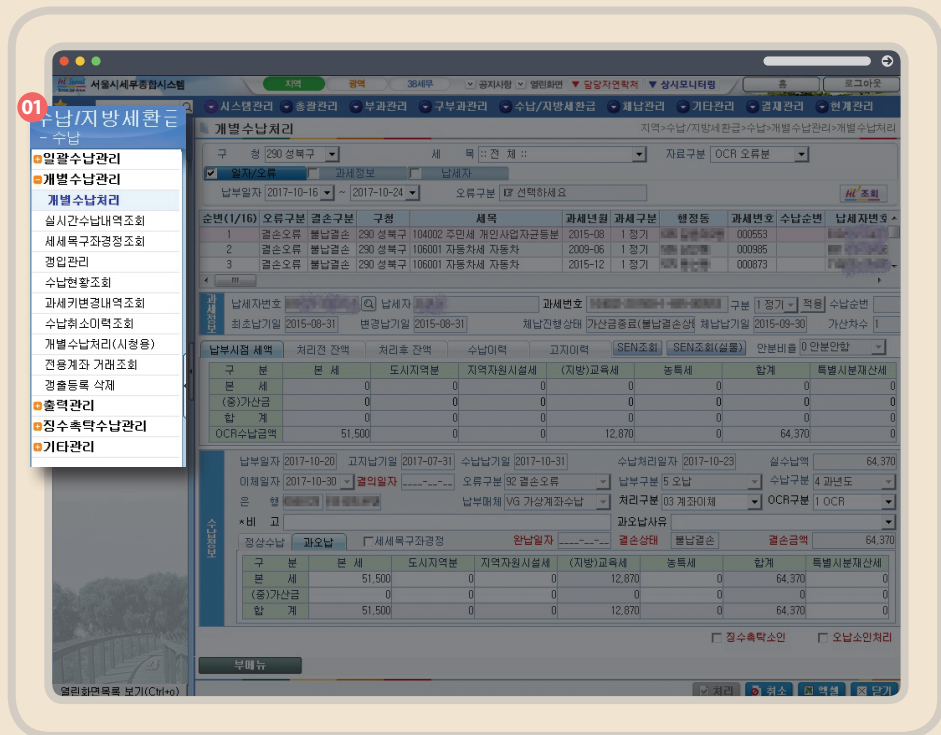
서울시세무종합시스템

지역 광역 38세무 공지사항 열린화면 담당자연락처 상시모니터링 홈 로그아웃

시스템관리 총괄관리 부과관리 구부과관리 수납/지방세환급 체납관리 기타관리 결재관리 현게관리

01

수납/지방세환급 - 수납

일괄수납관리
개별수납관리
개별수납처리
실시간수납내역조회
세세목구좌경정조회
경입관리
수납현황조회
과세키변경내역조회
수납취소이력조회
개별수납처리(시청용)
전용계좌 거래조회
경출등록 삭제
출력관리
징수촉탁수납관리
기타관리

열린화면목록 보기(Ctrl+o)

개별수납처리

지역>수납/지방세환급>수납>개별수납관리>개별수납처리

구 청 290 성북구 세 목 :: 전 체 :: 자료구분 OCR 오류분

일자/오류 과세정보 납세자

납부일자 2017-10-16 ~ 2017-10-24 오류구분 선택하세요 조회

| 순번(1/16) | 오류구분 | 결손구분 | 구청 | 세목 | 과세년월 | 과세구분 | 행정동 | 과세번호 | 수납순번 | 납세자번호 |
|---|---|---|---|---|---|---|---|---|---|---|
| 1 | 결손오류 | 불납결손 | 290 성북구 | 104002 주민세 개인사업자균등분 | 2015-08 | 1 정기 | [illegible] | 000553 | | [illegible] |
| 2 | 결손오류 | 불납결손 | 290 성북구 | 106001 자동차세 자동차 | 2009-06 | 1 정기 | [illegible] | 000985 | | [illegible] |
| 3 | 결손오류 | 불납결손 | 290 성북구 | 106001 자동차세 자동차 | 2015-12 | 1 정기 | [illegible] | 000873 | | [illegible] |

과세정보

납세자번호 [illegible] 납세자 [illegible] 과세번호 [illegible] 구분 1 정기 적용 수납순번
최초납기일 2015-08-31 변경납기일 2015-08-31 체납진행상태 가산금종료(불납결손상 체납납기일 2015-09-30 가산차수 1

납부시점 세액 처리전 잔액 처리후 잔액 수납이력 고지이력 SEN조회 SEN조회(실물) 안분비율 0 안분안함

| 구 분 | 본 세 | 도시지역분 | 지역자원시설세 | (지방)교육세 | 농특세 | 합계 | 특별시분재산세 |
|---|---|---|---|---|---|---|---|
| 본 세 | 0 | 0 | 0 | 0 | 0 | 0 | 0 |
| (중)가산금 | 0 | 0 | 0 | 0 | 0 | 0 | 0 |
| 합 계 | 0 | 0 | 0 | 0 | 0 | 0 | 0 |
| OCR수납금액 | 51,500 | 0 | 0 | 12,870 | 0 | 64,370 | 0 |

수납정보

납부일자 2017-10-20 고지납기일 2017-07-31 수납납기일 2017-10-31 수납처리일자 2017-10-23 실수납액 64,370
이체일자 2017-10-30 결의일자 ____-__-__ 오류구분 92 결손오류 납부구분 5 오납 수납구분 4 과년도
은 행 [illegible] 납부매체 VG 가상계좌수납 처리구분 03 계좌이체 OCR구분 1 OCR
*비 고 과오납사유

정상수납 과오납 세세목구좌경정 완납일자 ____-__-__ 결손상태 불납결손 결손금액 64,370

| 구 분 | 본 세 | 도시지역분 | 지역자원시설세 | (지방)교육세 | 농특세 | 합계 | 특별시분재산세 |
|---|---|---|---|---|---|---|---|
| 본 세 | 51,500 | 0 | 0 | 12,870 | 0 | 64,370 | 0 |
| (중)가산금 | 0 | 0 | 0 | 0 | 0 | 0 | 0 |
| 합 계 | 51,500 | 0 | 0 | 12,870 | 0 | 64,370 | 0 |

징수촉탁소인 오납소인처리

부메뉴

처리 취소 엑셀 닫기